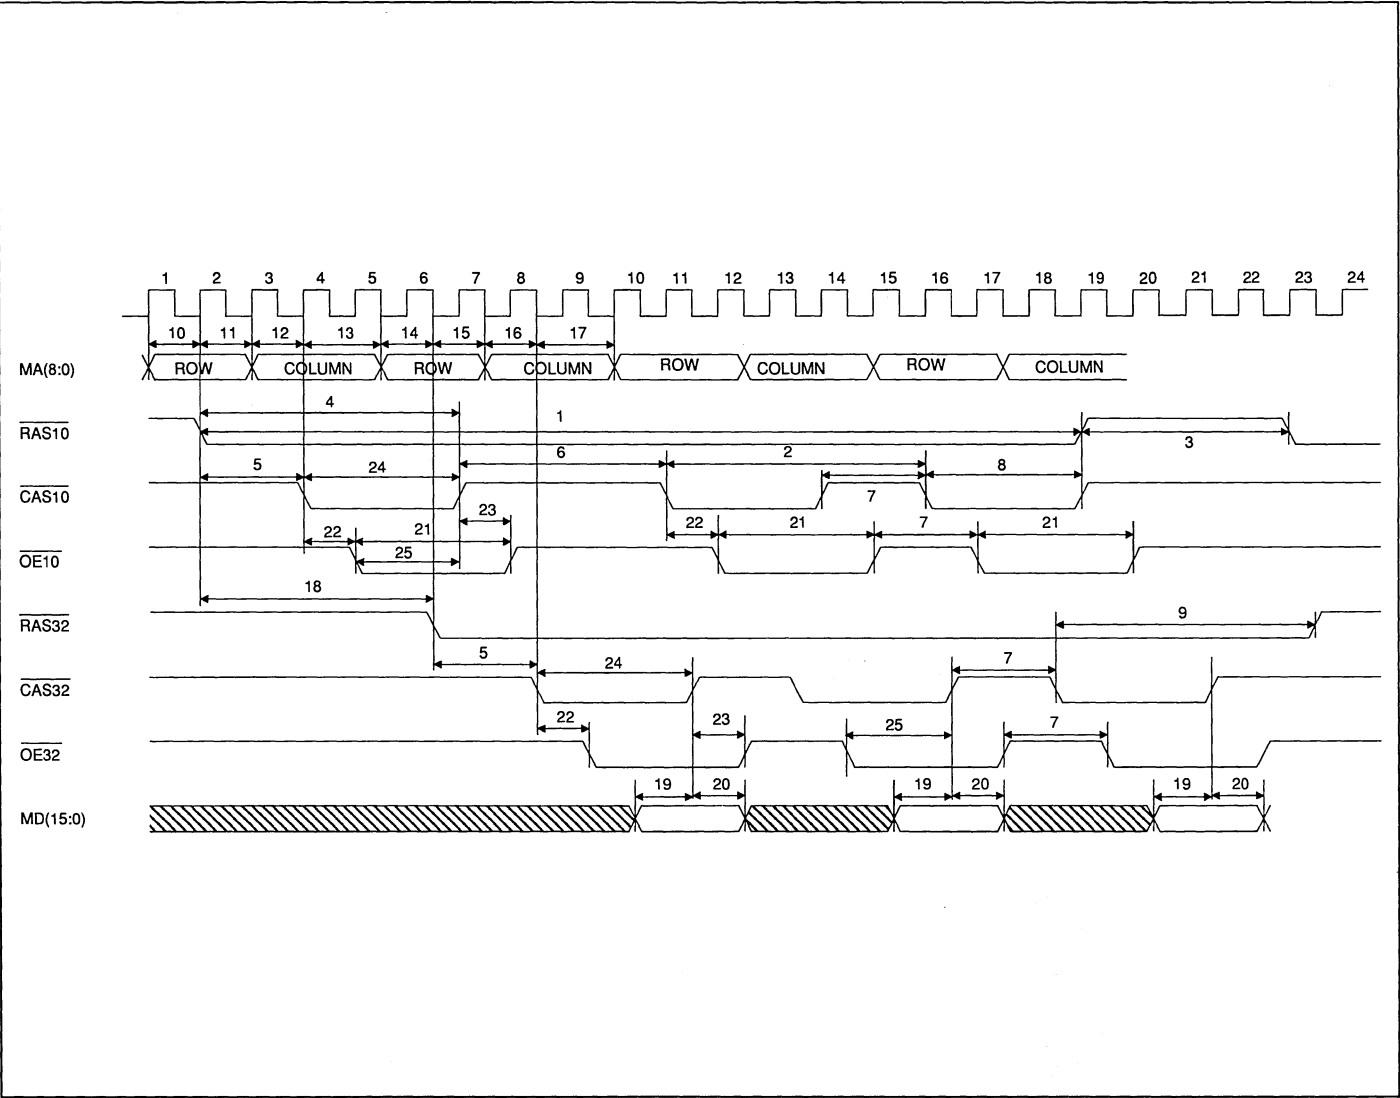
1 2 3 4 5 6 7 8 9 10 11 12 13 14 15 16 17 18 19 20 21 22 23 24

10 11 12 13 14 15 16 17

MA(8:0)
ROW COLUMN ROW COLUMN ROW COLUMN ROW COLUMN

$\overline{RAS10}$
4
1
3

$\overline{CAS10}$
5 24 6 2 8
7

$\overline{OE10}$
23
22 21
25
22 21 7 21

$\overline{RAS32}$
18
9

$\overline{CAS32}$
5 24 7

$\overline{OE32}$
22 23 25 7

MD(15:0)
19 20 19 20 19 20